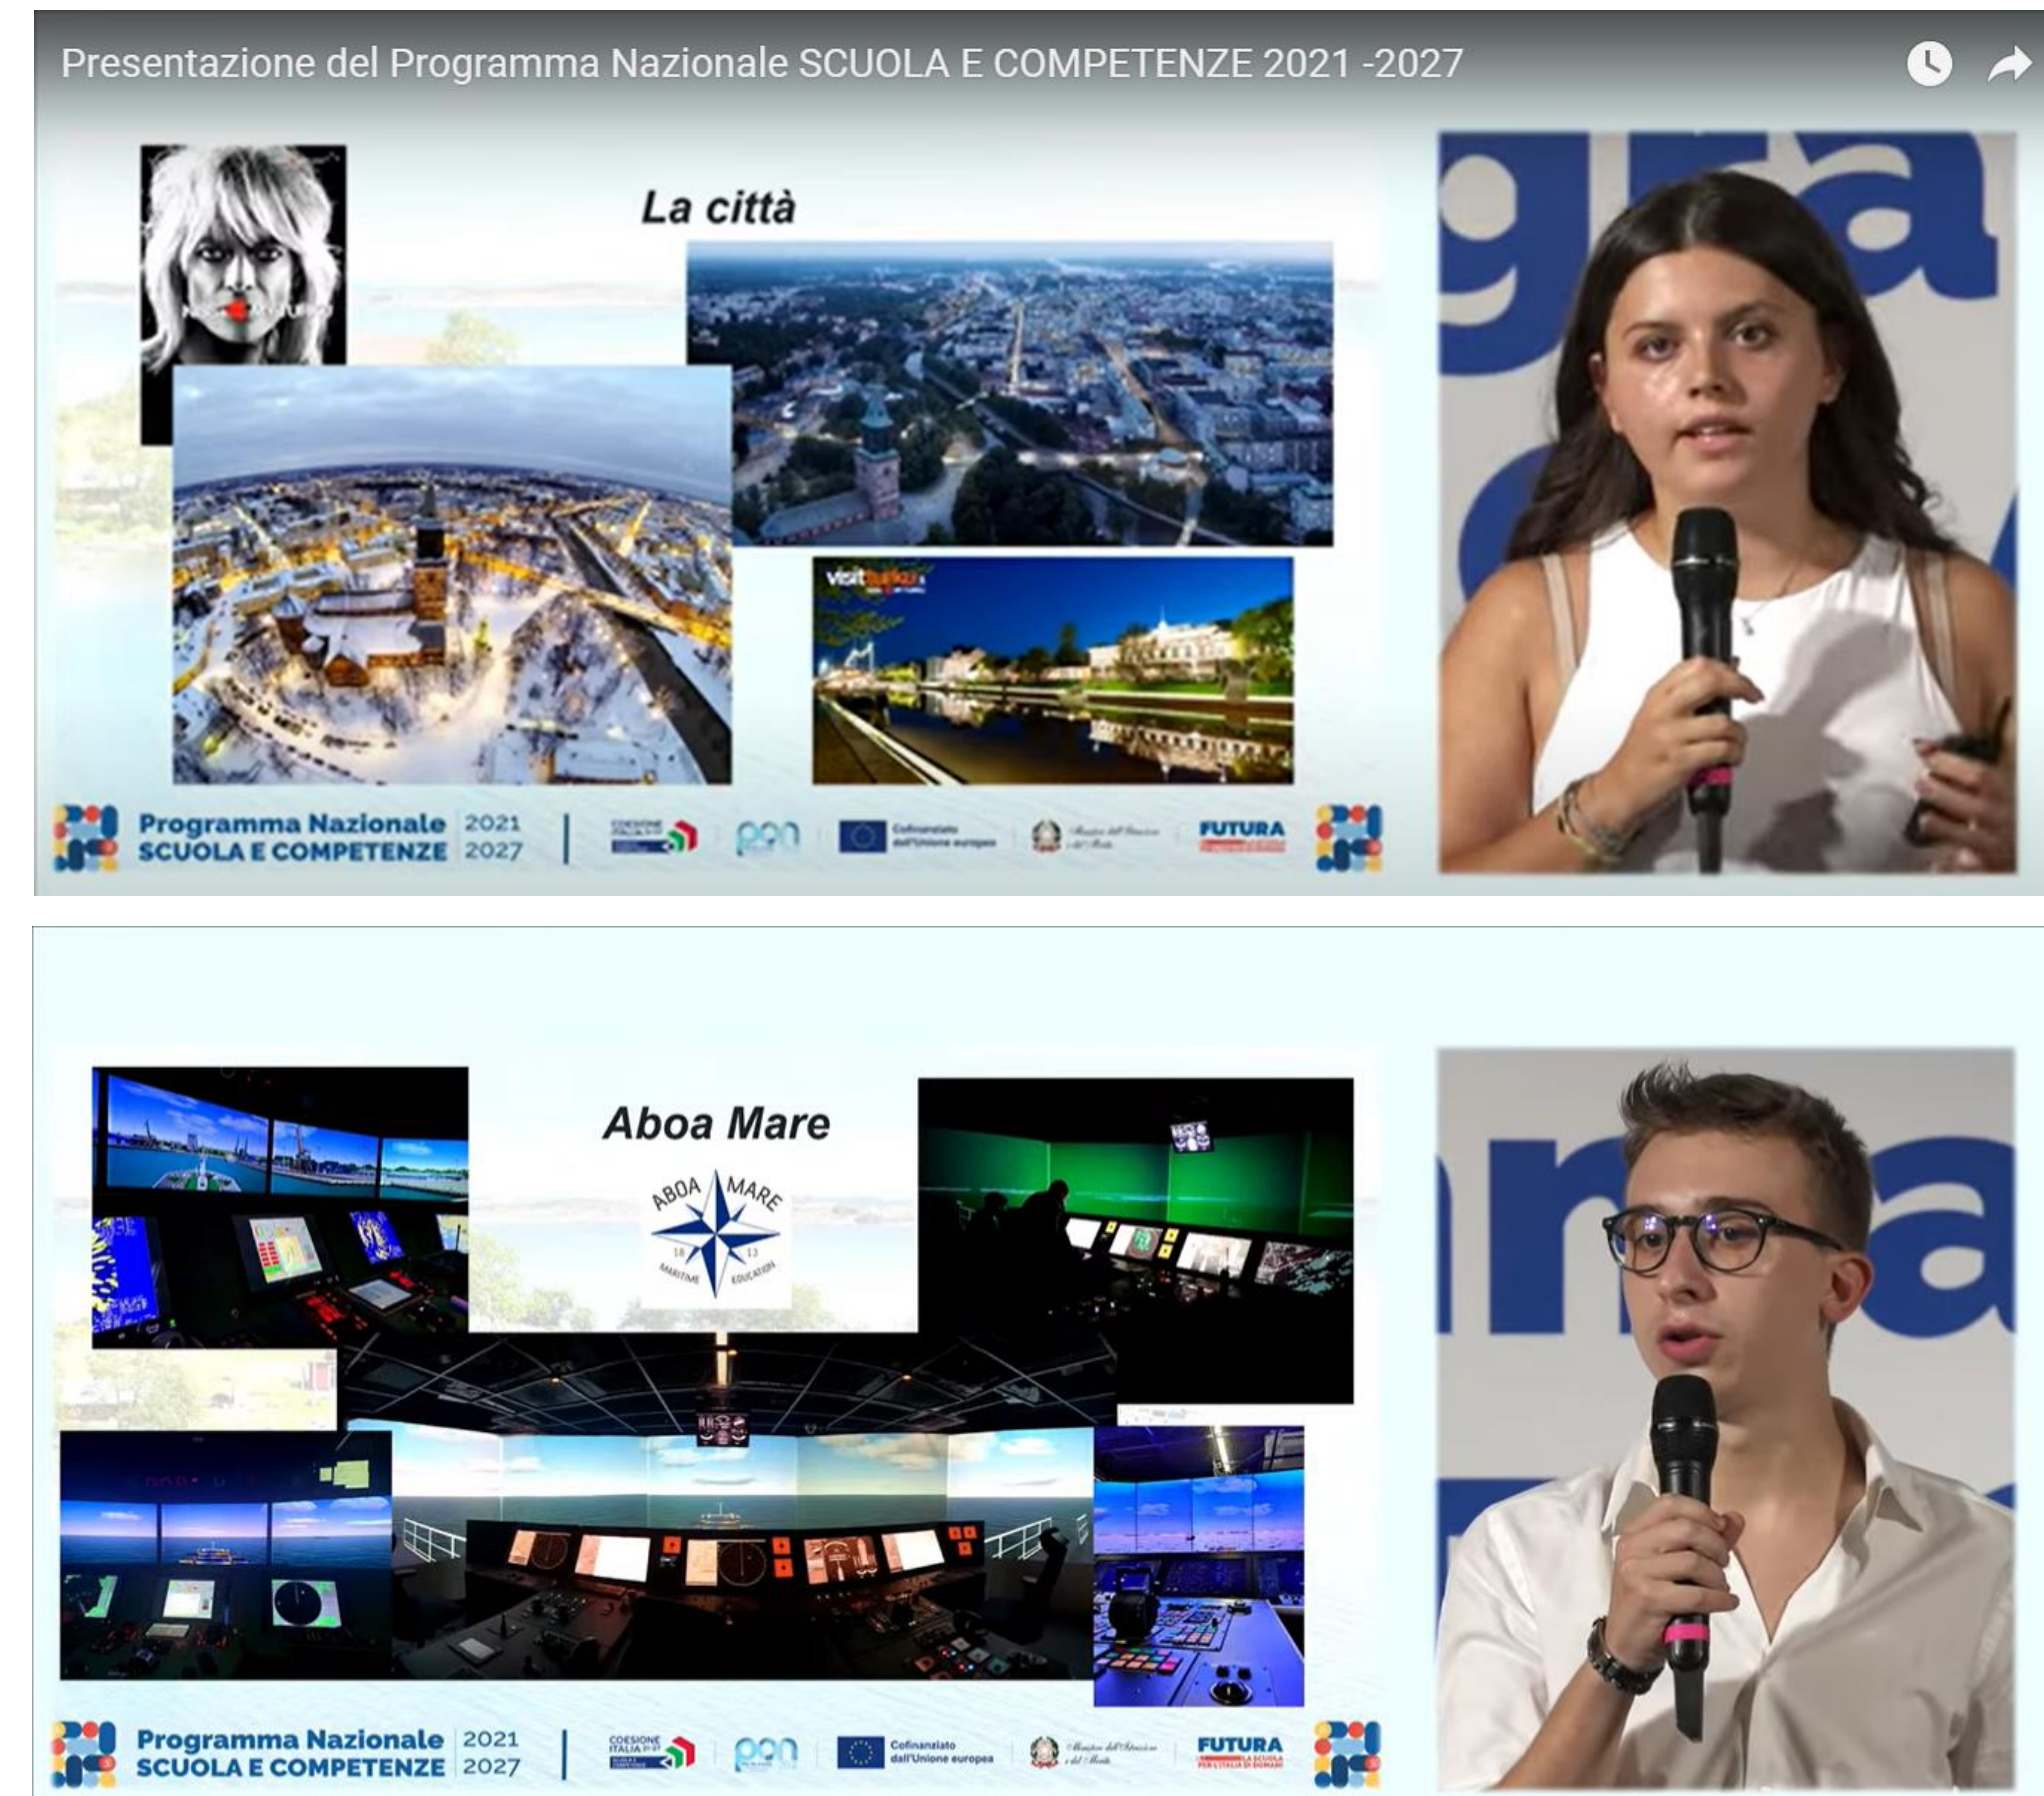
Presentazione del Programma Nazionale SCUOLA E COMPETENZE 2021 -2027

La città

visitturku

Programma Nazionale SCUOLA E COMPETENZE 2021 2027

COESIONE ITALIA 21-27

pon

Cofinanziato dall'Unione europea

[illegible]

FUTURA

Aboa Mare

ABOA MARE 18 13 MARITIME EDUCATION

Programma Nazionale SCUOLA E COMPETENZE 2021 2027

COESIONE ITALIA 21-27 SCUOLA E COMPETENZE

pon

Cofinanziato dall'Unione europea

Ministero dell'Istruzione e del Merito

FUTURA LA SCUOLA PER L'ITALIA DI DOMANI